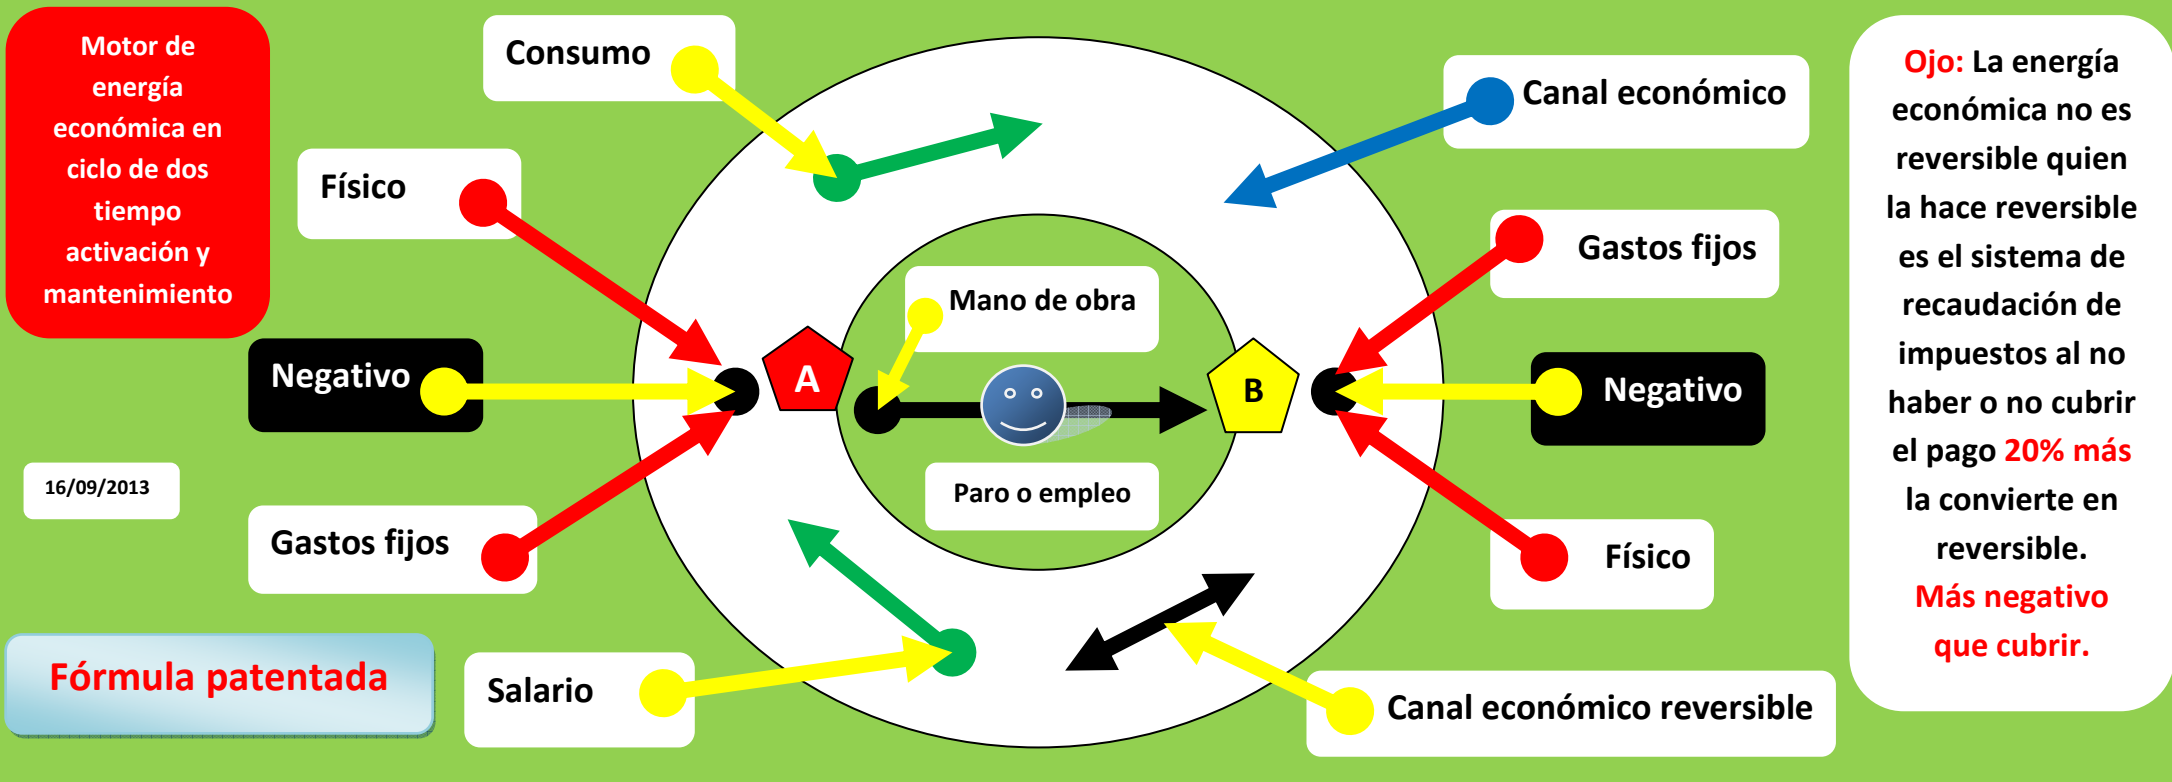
Motor de energía económica en ciclo de dos tiempo activación y mantenimiento

Consumo

Físico

Negativo

16/09/2013

Gastos fijos

Fórmula patentada

Salario

Mano de obra

A

B

Paro o empleo

Canal económico

Gastos fijos

Negativo

Físico

Canal económico reversible

Ojo: La energía económica no es reversible quien la hace reversible es el sistema de recaudación de impuestos al no haber o no cubrir el pago 20% más la convierte en reversible. Más negativo que cubrir.